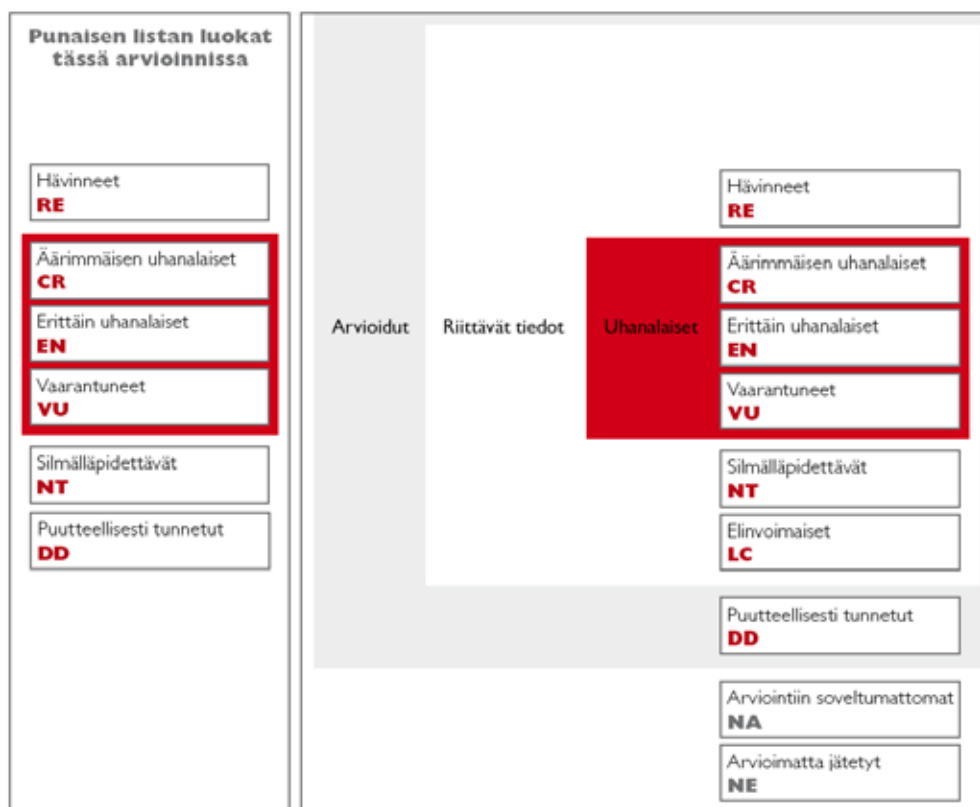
Punaisen listan luokat tässä arvioinnissa

Hävinneet
RE

Äärimmäisen uhanalaiset
CR

Erittäin uhanalaiset
EN

Vaarantuneet
VU

Silmälläpidettävät
NT

Puutteellisesti tunnetut
DD

Arvioidut

Riittävät tiedot

Uhanalaiset

Hävinneet
RE

Äärimmäisen uhanalaiset
CR

Erittäin uhanalaiset
EN

Vaarantuneet
VU

Silmälläpidettävät
NT

Elinvoimaiset
LC

Puutteellisesti tunnetut
DD

Arviointiin soveltumattomat
NA

Arvioimatta jätetyt
NE